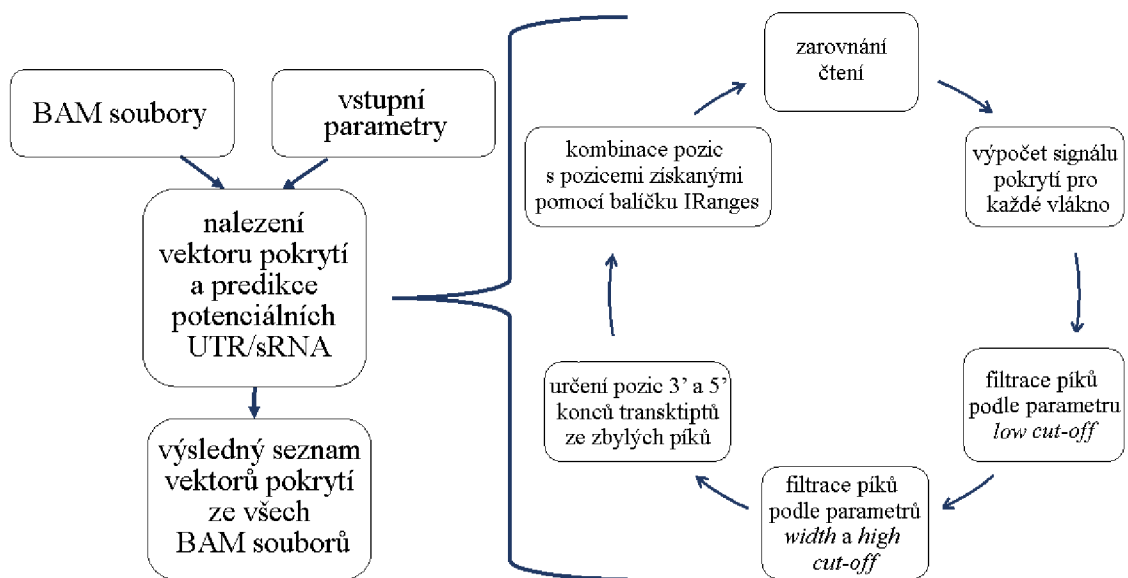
BAM soubory

vstupní parametry

nalezení vektoru pokrytí a predikce potenciálních UTR/sRNA

výsledný seznam vektorů pokrytí ze všech BAM souborů

zarovnání čtení

výpočet signálu pokrytí pro každé vlákno

filtrace píků podle parametru *low cut-off*

filtrace píků podle parametrů *width* a *high cut-off*

určení pozic 3' a 5' konců transktiptů ze zbylých píků

kombinace pozic s pozicemi získanými pomocí balíčku IRanges